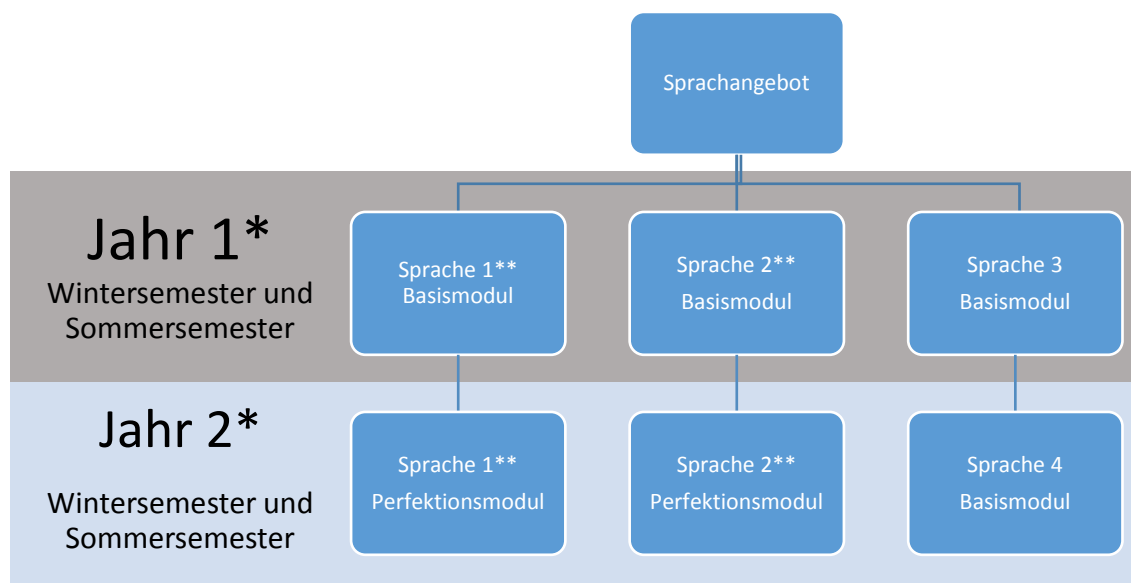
Sprachangebot

Jahr 1*
Wintersemester und Sommersemester

Sprache 1**
Basismodul

Sprache 2**
Basismodul

Sprache 3
Basismodul

Jahr 2*
Wintersemester und Sommersemester

Sprache 1**
Perfektionsmodul

Sprache 2**
Perfektionsmodul

Sprache 4
Basismodul